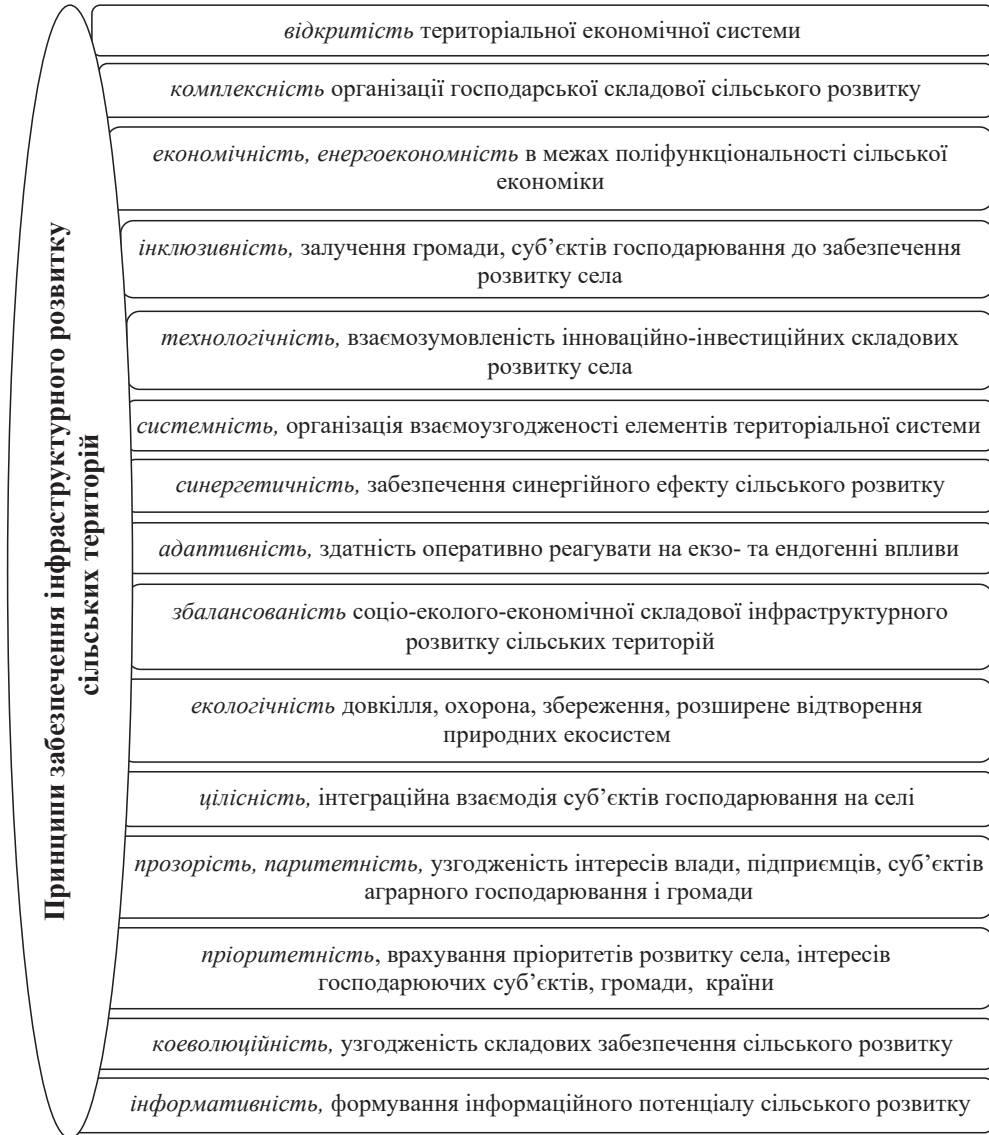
Принципи забезпечення інфраструктурного розвитку сільських територій

відкритість територіальної економічної системи

комплексність організації господарської складової сільського розвитку

економічність, енергоекономність в межах поліфункціональності сільської економіки

інклюзивність, залучення громади, суб'єктів господарювання до забезпечення розвитку села

технологічність, взаємозумовленість інноваційно-інвестиційних складових розвитку села

системність, організація взаємоузгодженості елементів територіальної системи

синергетичність, забезпечення синергійного ефекту сільського розвитку

адаптивність, здатність оперативно реагувати на екзо- та ендогенні впливи

збалансованість соціо-еколого-економічної складової інфраструктурного розвитку сільських територій

екологічність довкілля, охорона, збереження, розширене відтворення природних екосистем

цілісність, інтеграційна взаємодія суб'єктів господарювання на селі

прозорість, паритетність, узгодженість інтересів влади, підприємців, суб'єктів аграрного господарювання і громади

пріоритетність, врахування пріоритетів розвитку села, інтересів господарюючих суб'єктів, громади, країни

коеволюційність, узгодженість складових забезпечення сільського розвитку

інформативність, формування інформаційного потенціалу сільського розвитку